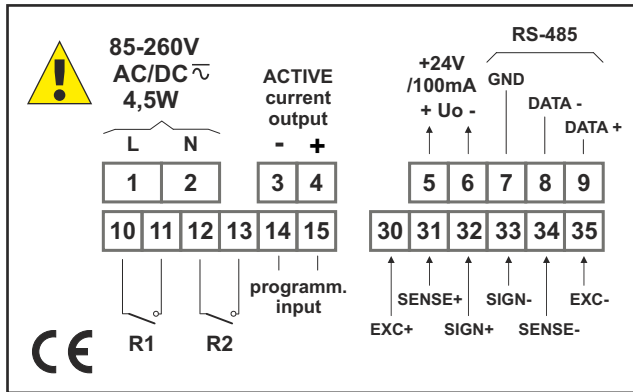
85-260V
AC/DC $\overline{\sim}$
4,5W

ACTIVE
current
output

+24V
/100mA
+ Uo -

RS-485

GND

DATA -

DATA +

L N

- +

1 2 3 4 5 6 7 8 9

10 11 12 13 14 15 30 31 32 33 34 35

programm.
input

SENSE+

SIGN-

EXC-

EXC+

SIGN+

SENSE-

R1 R2

CE